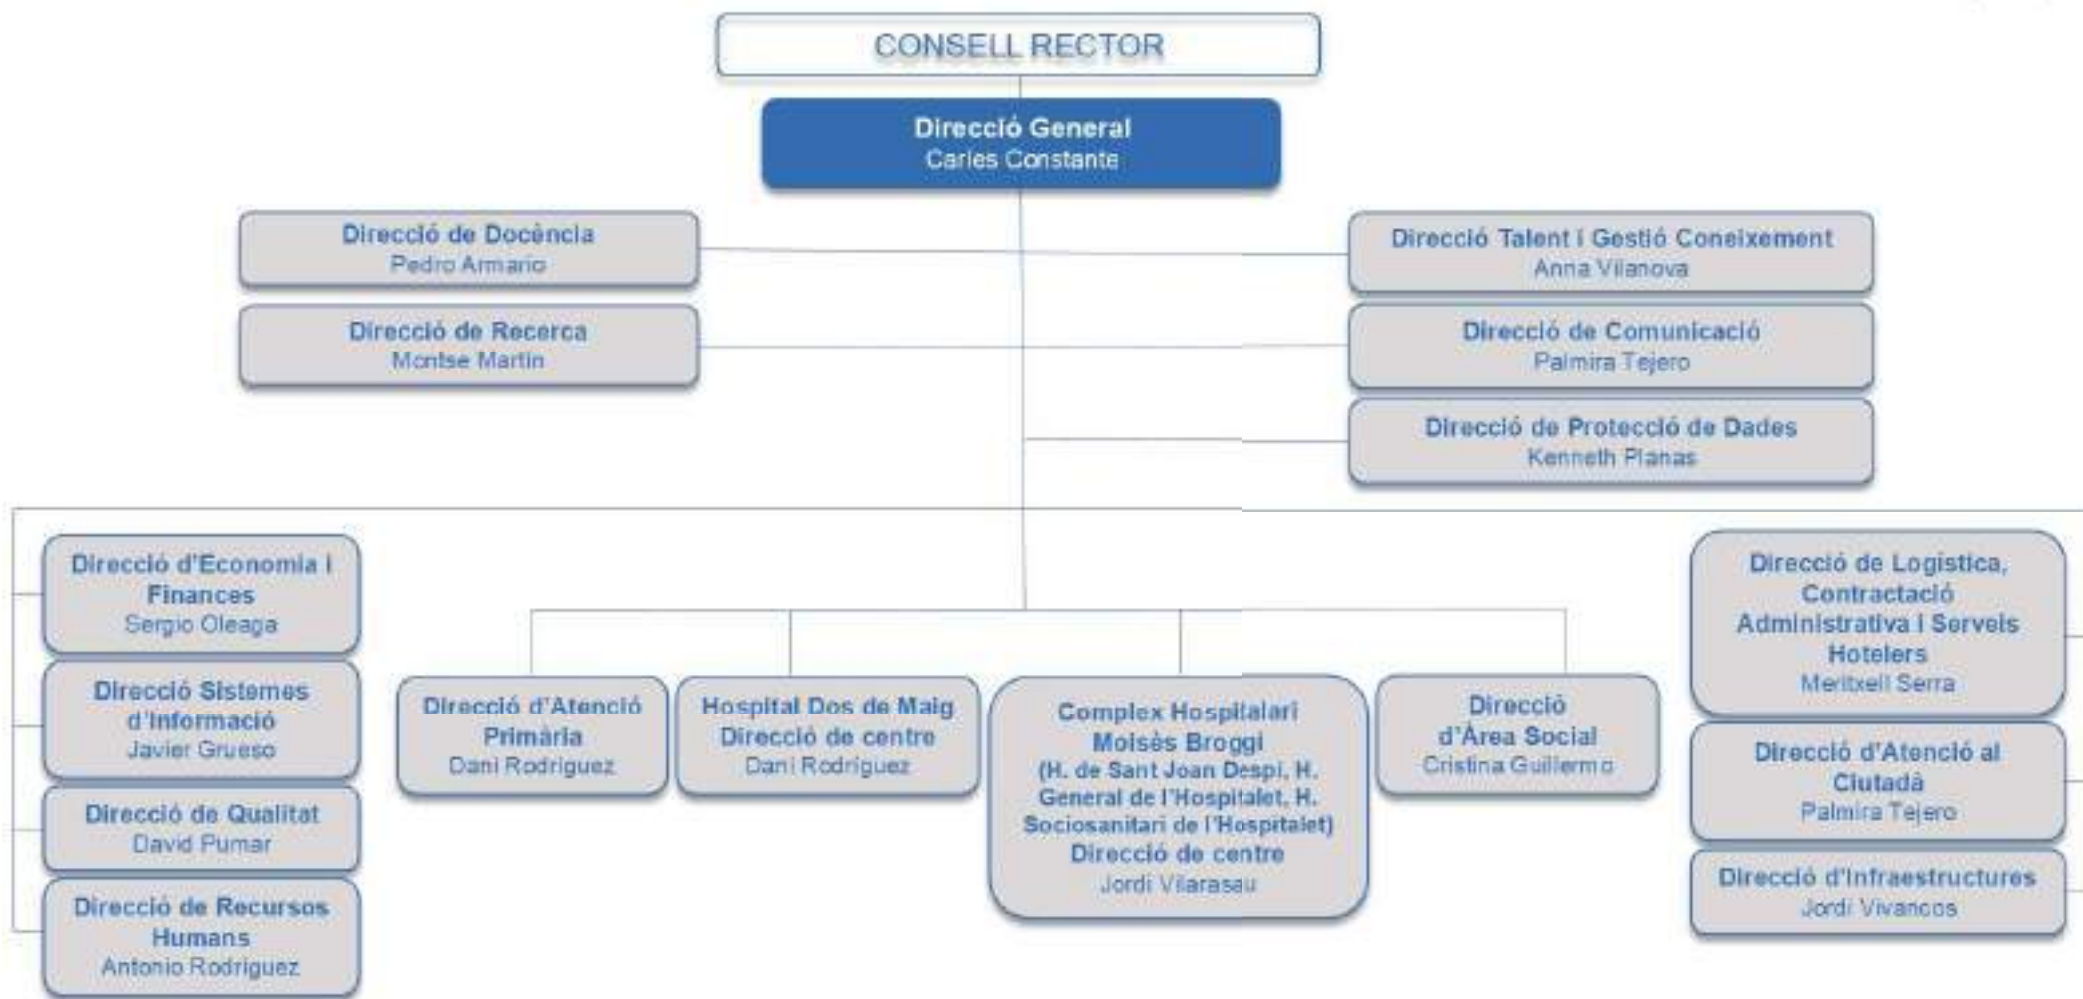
CONSELL RECTOR

Direcció General
Carles Constante

Direcció de Docència
Pedro Armario

Direcció de Recerca
Montse Martin

Direcció Talent i Gestió Coneixement
Anna Vilanova

Direcció de Comunicació
Palmira Tejero

Direcció de Protecció de Dades
Kenneth Planas

Direcció d'Economia i Finances
Sergio Oleaga

Direcció Sistemes d'Informació
Javier Grueso

Direcció de Qualitat
David Pumar

Direcció de Recursos Humans
Antonio Rodriguez

Direcció d'Atenció Primària
Dani Rodriguez

Hospital Dos de Maig
Direcció de centre
Dani Rodriguez

Complex Hospitalari Moisès Broggi
(H. de Sant Joan Despi, H. General de l'Hospitalet, H. Sociosanitari de l'Hospitalet)
Direcció de centre
Jordi Vilarasau

Direcció d'Àrea Social
Cristina Guillermo

Direcció de Logistica, Contractació Administrativa i Serveis Hotelers
Meritxell Serra

Direcció d'Atenció al Ciutadà
Palmira Tejero

Direcció d'Infraestructures
Jordi Vivancos